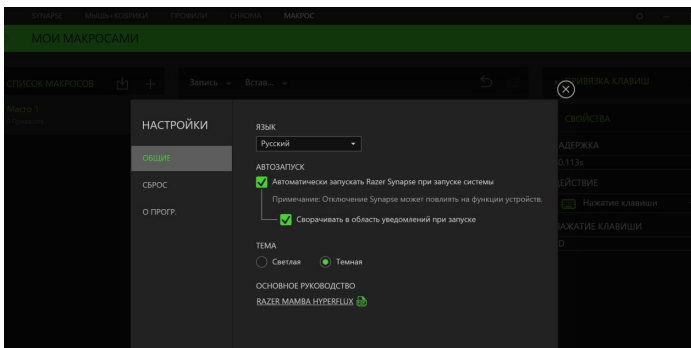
SYNAPSE МЫШЬ+КОВРИК ПРОФИЛИ CHROMA МАКРОС

МОИ МАКРОСАМИ

СПИСОК МАКРОСОВ

Запись Встав...

ПРИВЯЗКА КЛАВИШ

Macro 1

СВОЙСТВА

АДЕРЖКА

0.113s

ЕЙСТВИЕ

Нажатие клавиши

АЖАТИЕ КЛАВИШИ

D

НАСТРОЙКИ

ОБЩИЕ

СБРОС

О ПРОГР.

ЯЗЫК

Русский

АВТОЗАПУСК

Автоматически запускать Razer Synapse при запуске системы

Примечание: Отключение Synapse может повлиять на функции устройств.

Сворачивать в область уведомлений при запуске

ТЕМА

Светлая

Темная

ОСНОВНОЕ РУКОВОДСТВО

RAZER MAMBA HYPERFLUX